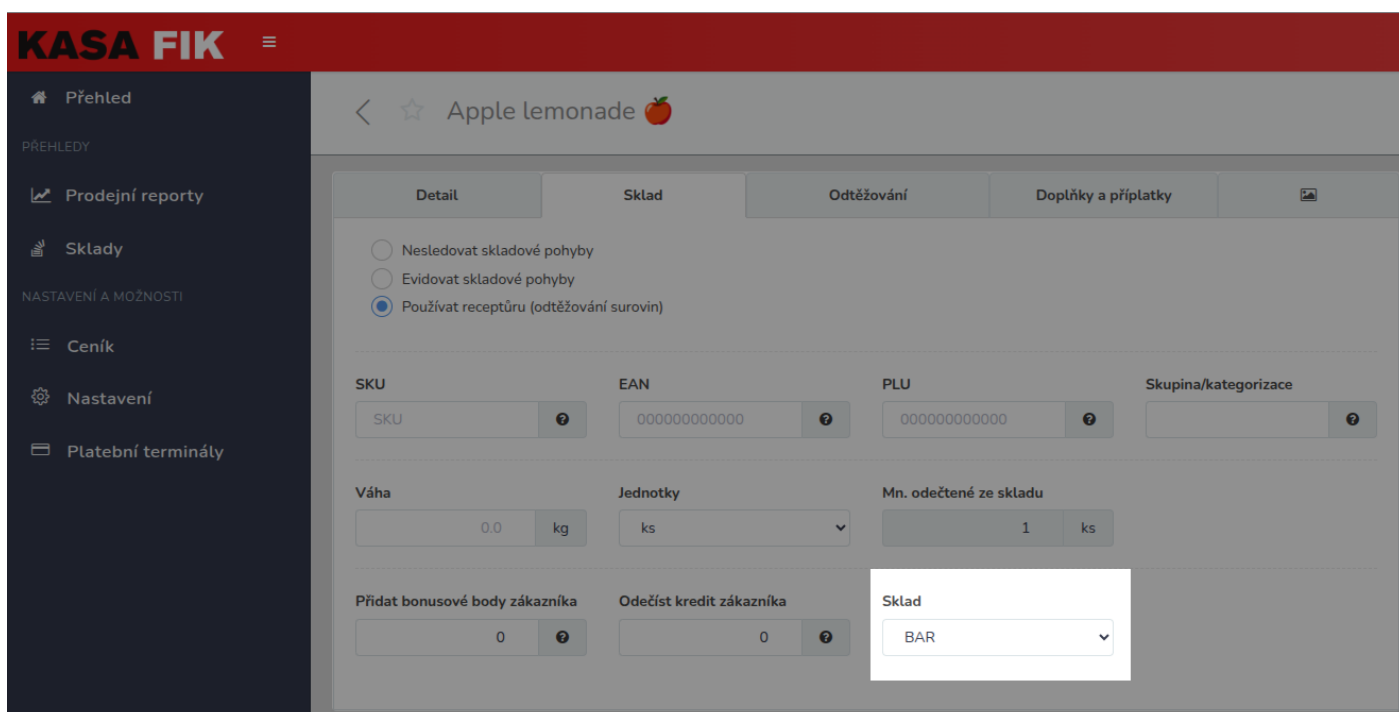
KASA FIK

Přehled

PŘEHLEDY

Prodejní reporty

Sklady

NASTAVENÍ A MOŽNOSTI

Ceník

Nastavení

Platební terminály

Apple lemonade 🍎

| Detail | Sklad | Odtěžování | Doplňky a příplatky |
|---|---|---|---|

Nesledovat skladové pohyby
Evidovat skladové pohyby
Používat recepturu (odtěžování surovin)

SKU
SKU

EAN
000000000000

PLU
000000000000

Skupina/kategorizace

Váha
0.0 kg

Jednotky
ks

Mn. odečtené ze skladu
1 ks

Přidat bonusové body zákazníka
0

Odečíst kredit zákazníka
0

Sklad
BAR